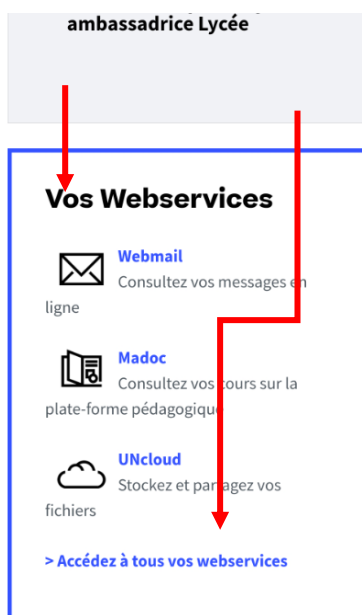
ambassadrice Lycée

Vos Webservices

Webmail
Consultez vos messages en ligne

Madoc
Consultez vos cours sur la plate-forme pédagogique

UNcloud
Stockez et partagez vos fichiers

> Accédez à tous vos webservices